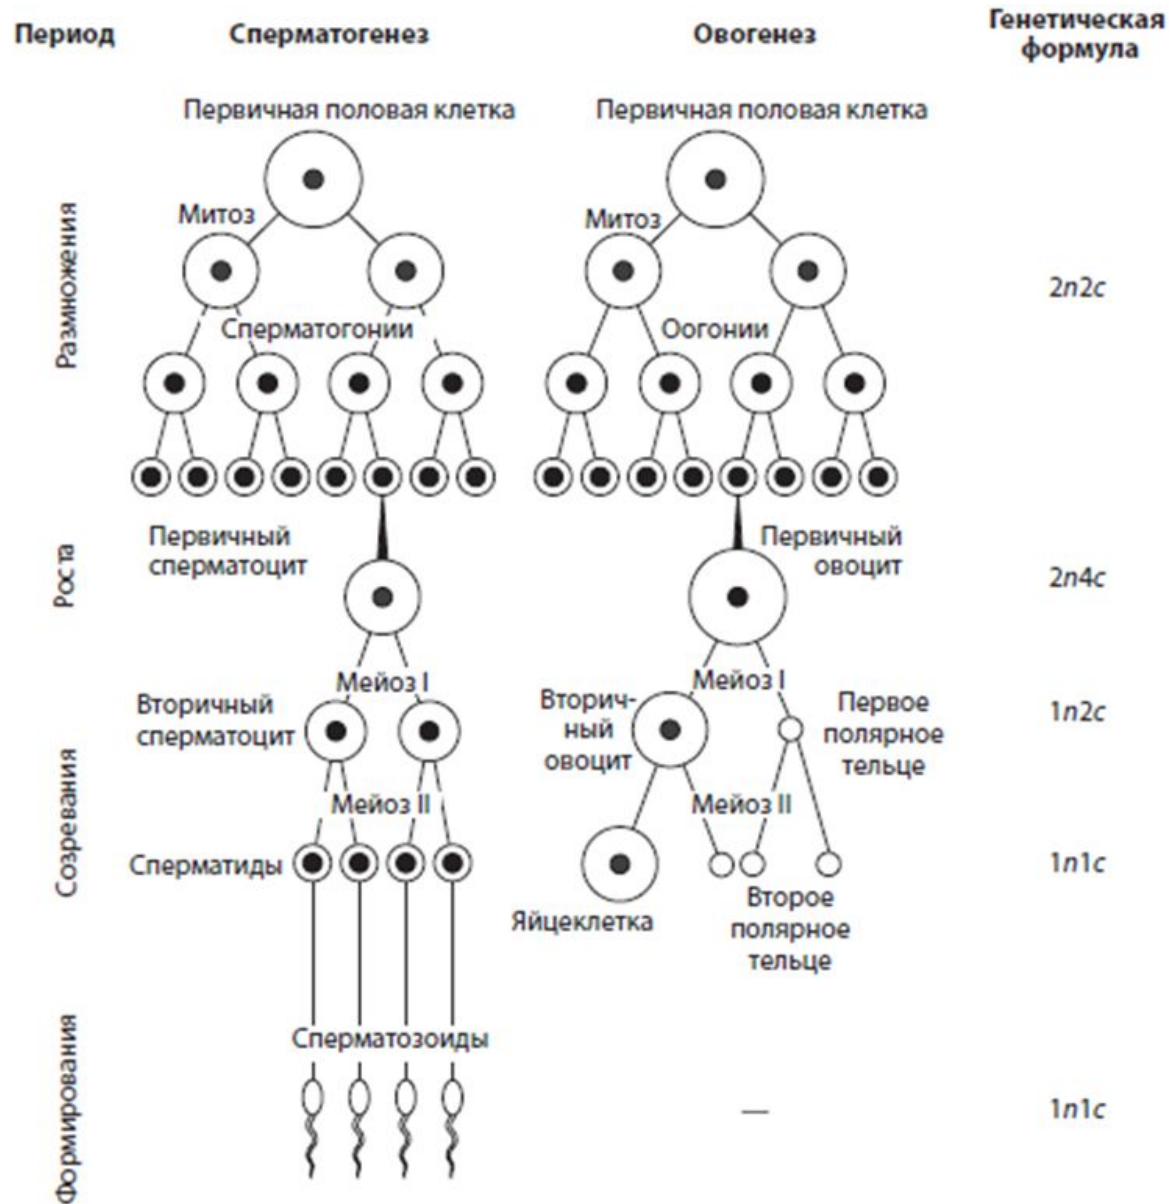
Период Сперматогенез Овогенез Генетическая формула

Первичная половая клетка

Первичная половая клетка

Размножения

Митоз

Митоз

Сперматогонии

Оогонии

$2n2c$

Роста

Первичный сперматоцит

Первичный овоцит

$2n4c$

Созревания

Мейоз I

Мейоз I

Вторичный сперматоцит

Вторичный овоцит

Первое полярное тельце

$1n2c$

Мейоз II

Мейоз II

Сперматиды

Яйцеклетка

Второе полярное тельце

$1n1c$

Формирования

Сперматозоиды

—

$1n1c$